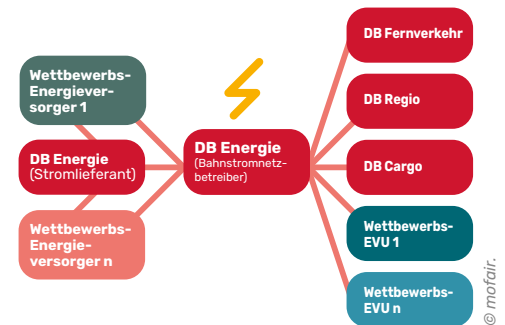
Wettbewerbs-Energieversorger 1

DB Energie
(Stromlieferant)

Wettbewerbs-Energieversorger n

DB Energie
(Bahnstromnetzbetreiber)

DB Fernverkehr

DB Regio

DB Cargo

Wettbewerbs-EVU 1

Wettbewerbs-EVU n

© mofair.